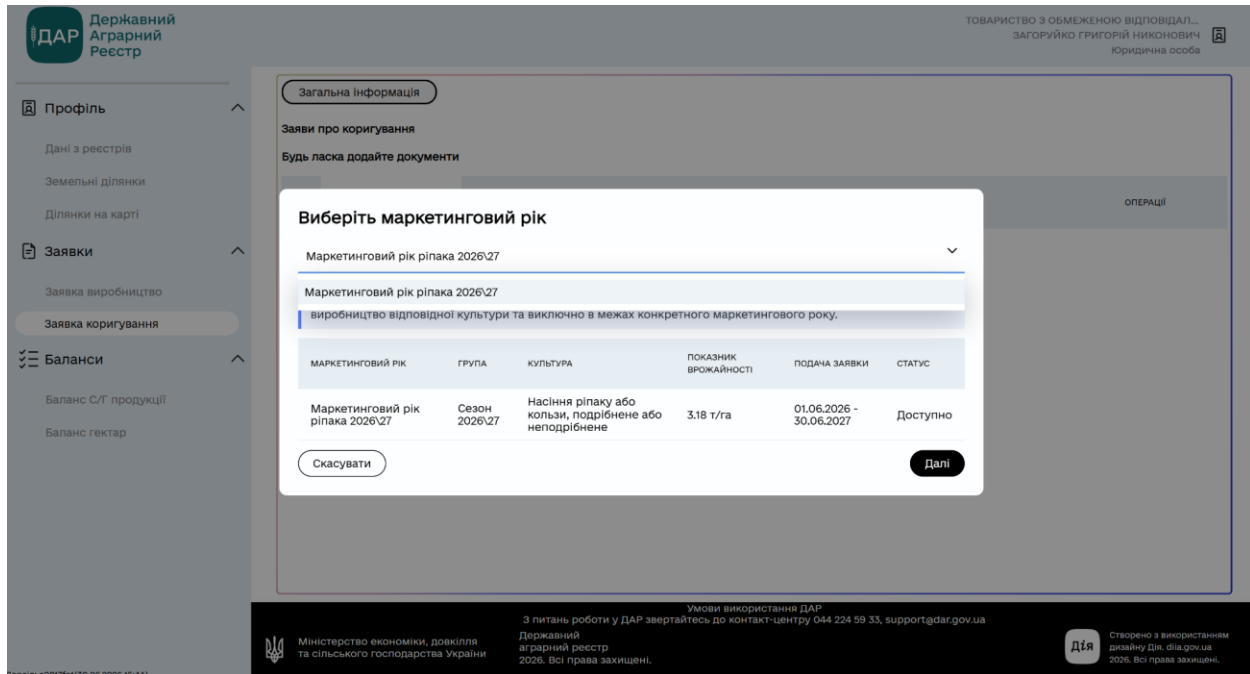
ДАР Державний Аграрний Реєстр

ТОВАРИСТВО З ОБМЕЖЕНОЮ ВІДПОВІДАЛ...
ЗАГОРУЙКО ГРИГОРІЙ НИКОНОВИЧ
Юридична особа

Профіль
Дані з реєстрів
Земельні ділянки
Ділянки на карті
Заявки
Заявка виробництво
Заявка коригування
Баланси
Баланс С/Г продукції
Баланс гектар

Загальна інформація

Заяви про коригування

Будь ласка додайте документи

ОПЕРАЦІЇ

Виберіть маркетинговий рік

Маркетинговий рік ріпака 2026\27

Маркетинговий рік ріпака 2026\27

виробництво відповідної культури та виключно в межах конкретного маркетингового року.

| МАРКЕТИНГОВИЙ РІК | ГРУПА | КУЛЬТУРА | ПОКАЗНИК ВРОЖАЙНОСТІ | ПОДАЧА ЗАЯВКИ | СТАТУС |
|---|---|---|---|---|---|
| Маркетинговий рік ріпака 2026\27 | Сезон 2026\27 | Насіння ріпаку або кользи, подрібнене або неподрібнене | 3.18 т/га | 01.06.2026 - 30.06.2027 | Доступно |

Скасувати

Далі

Умови використання ДАР
З питань роботи у ДАР звертайтесь до контакт-центру 044 224 59 33, support@dar.gov.ua

Міністерство економіки, довкілля та сільського господарства України

Державний аграрний реєстр
2026. Всі права захищені.

Дія
Створено з використанням дизайну Дія. diia.gov.ua
2026. Всі права захищені.

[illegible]